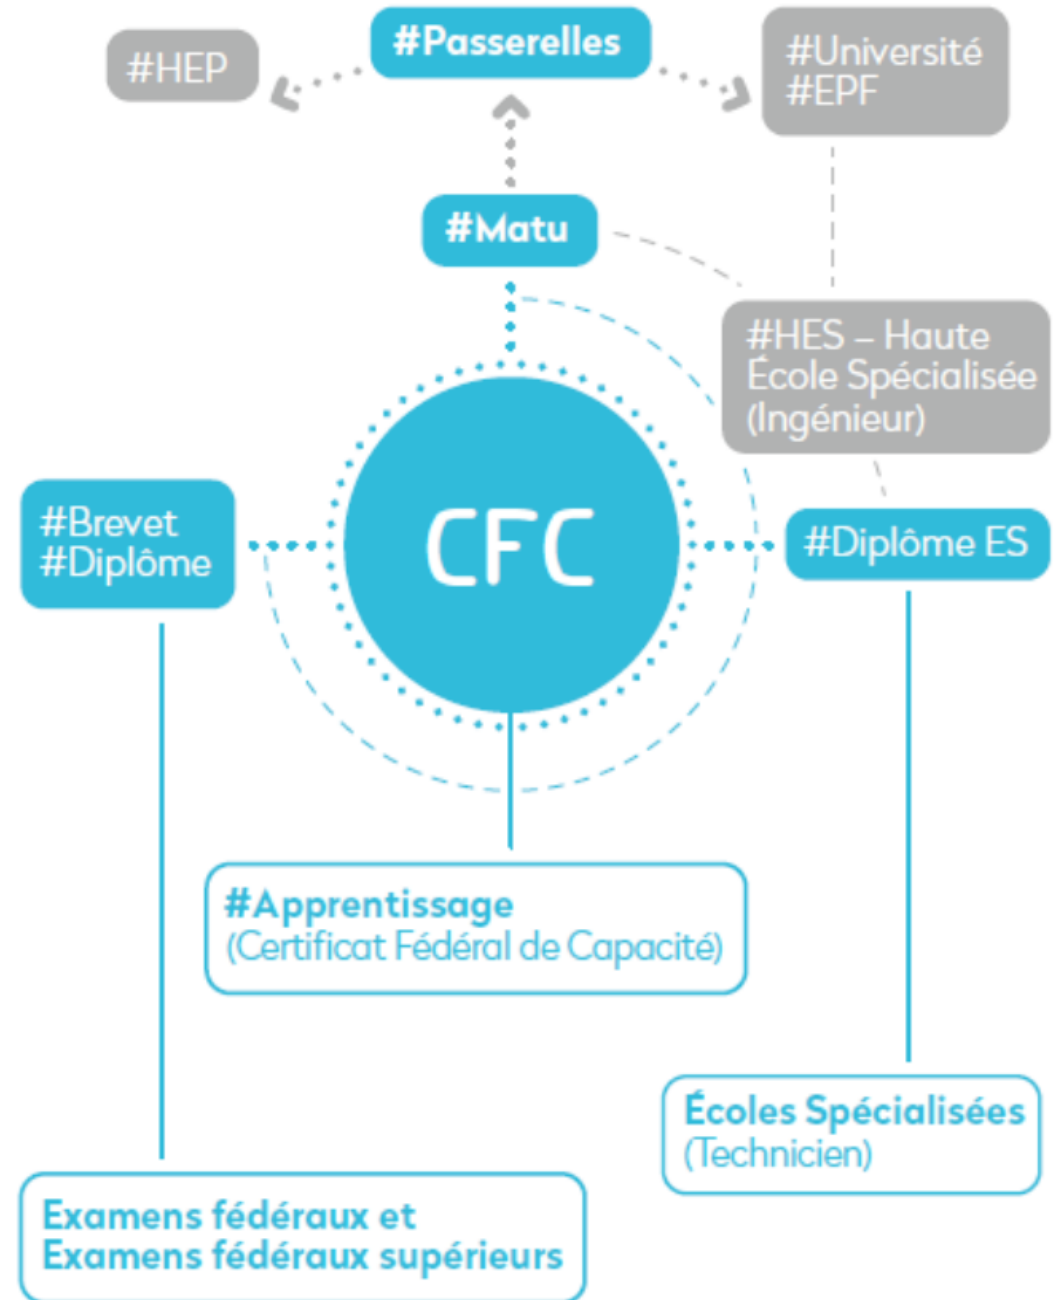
#HEP

#Passerelles

#Université
#EPF

#Matu

#HES – Haute École Spécialisée (Ingénieur)

#Brevet
#Diplôme

CFC

#Diplôme ES

#Apprentissage
(Certificat Fédéral de Capacité)

Écoles Spécialisées
(Technicien)

Examens fédéraux et
Examens fédéraux supérieurs